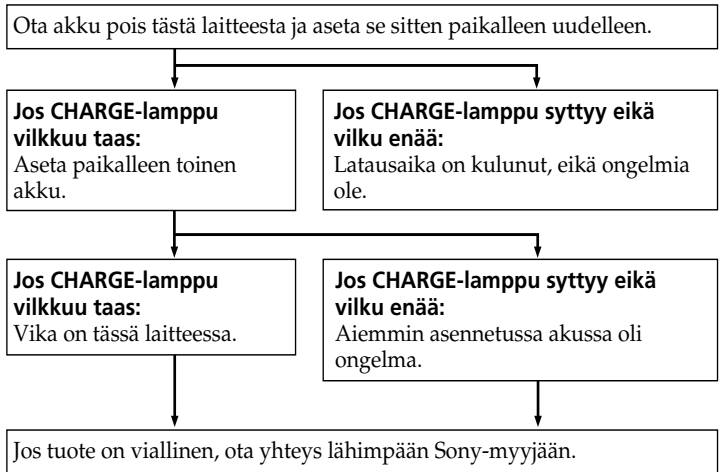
Ota akku pois tästä laitteesta ja aseta se sitten paikalleen uudelleen.

**Jos CHARGE-lamppu vilkkuu taas:**
Aseta paikalleen toinen akku.

**Jos CHARGE-lamppu syttyy eikä vilku enää:**
Latausaika on kulunut, eikä ongelmia ole.

**Jos CHARGE-lamppu vilkkuu taas:**
Vika on tässä laitteessa.

**Jos CHARGE-lamppu syttyy eikä vilku enää:**
Aiemmin asennetussa akussa oli ongelma.

Jos tuote on viallinen, ota yhteys lähimpään Sony-myyjään.